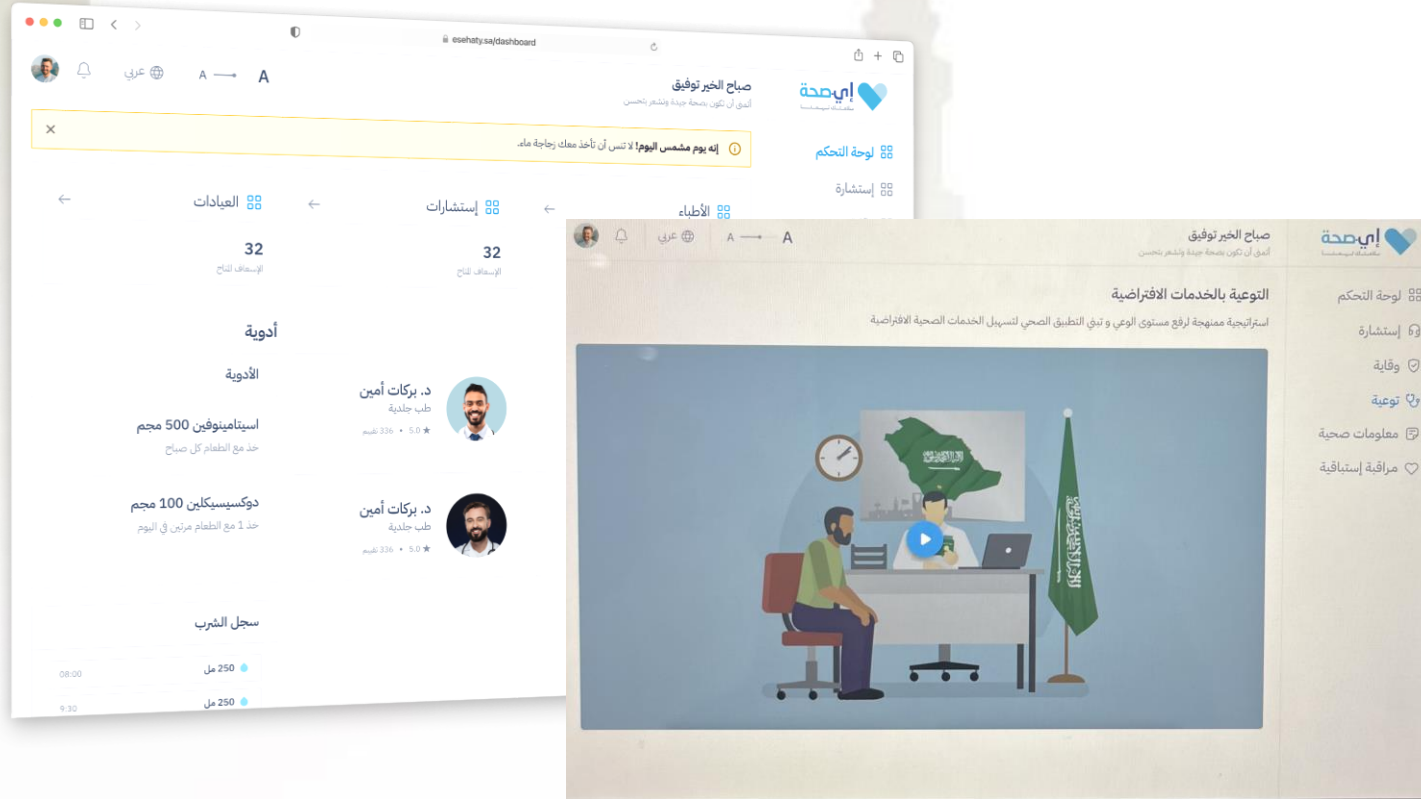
esehaty.sa/dashboard

عربي A A

صباح الخير توفيق
أتمنى أن تكون بصحة جيدة وتشعر بتحسن

إي صحة

إنه يوم مشمس اليوم! لا تنس أن تأخذ معك زجاجة ماء.

لوحة التحكم
إستشارة

العيادات
32
الإسعاف المتاح

إستشارات
32
الإسعاف المتاح

الأطباء

أدوية

الأدوية

استيامينوفين 500 مجم
خذ مع الطعام كل صباح

دوكسيسيكلين 100 مجم
خذ 1 مع الطعام مرتين في اليوم

د. بركات أمين
طب جلدية
5.0 • 336 تقييم

د. بركات أمين
طب جلدية
5.0 • 336 تقييم

سجل الشرب
250 مل 08:00
250 مل 9:30

عربي A A

صباح الخير توفيق
أتمنى أن تكون بصحة جيدة وتشعر بتحسن

إي صحة

التوعية بالخدمات الافتراضية
استراتيجية ممنهجة لرفع مستوى الوعي و تبني التطبيق الصحي لتسهيل الخدمات الصحية الافتراضية

لوحة التحكم
إستشارة
وقاية
توعية
معلومات صحية
مراقبة إستباقية